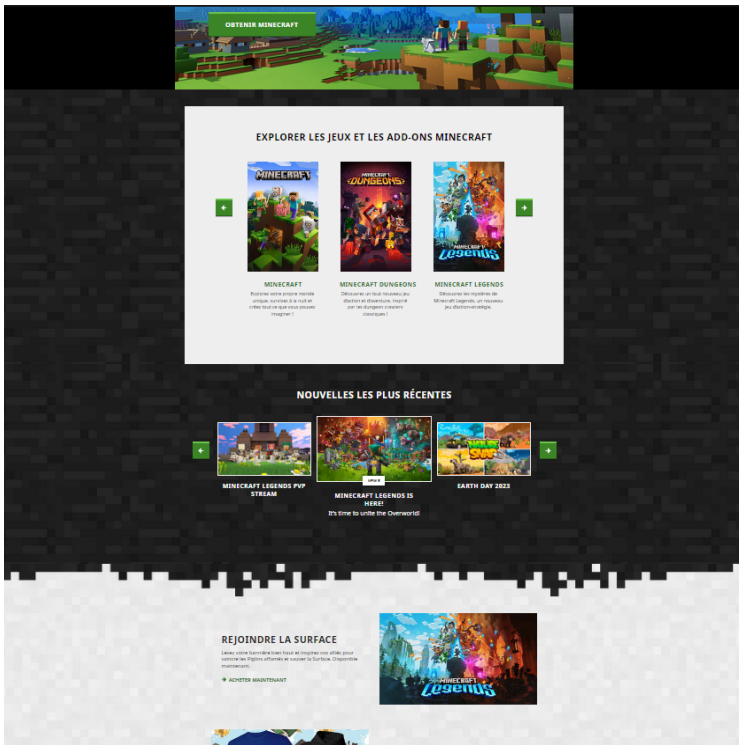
OBTENIR MINECRAFT

EXPLORER LES JEUX ET LES ADD-ONS MINECRAFT

MINECRAFT

MINECRAFT
Explorez votre propre monde unique, survivez à la nuit et créez tout ce que vous pouvez imaginer !

MINECRAFT DUNGEONS

MINECRAFT DUNGEONS
Découvrez un tout nouveau jeu d'action et d'aventure, inspiré par les donjons rampants classiques !

MINECRAFT LEGENDS

MINECRAFT LEGENDS
Découvrez les mystères de Minecraft Legends, un nouveau jeu d'action-stratégie.

NOUVELLES LES PLUS RÉCENTES

MINECRAFT LEGENDS PVP STREAM

MINECRAFT LEGENDS IS HERE!
It's time to unite the Overworld!

EARTH DAY 2023

REJOINDRE LA SURFACE
Lever votre bannière bien haut et inspirez vos alliés pour vaincre les Piglins affamés et sauver la Surface. Disponible maintenant.

ACHETER MAINTENANT

MINECRAFT LEGENDS